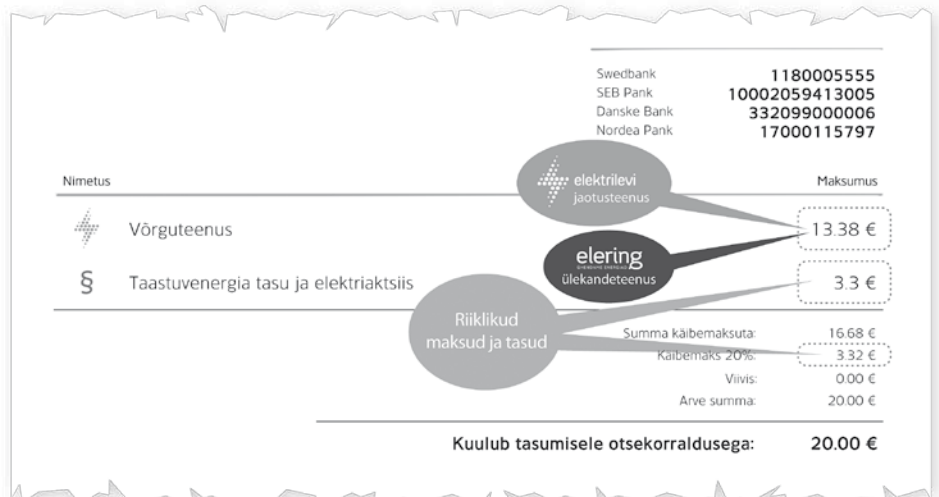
| | |
|---|---|
| Swedbank | 1180005555 |
| SEB Pank | 10002059413005 |
| Danske Bank | 332099000006 |
| Nordea Pank | 17000115797 |

elektrilevi
jaotusteenus

Nimetus

Maksumus

Võrguteenus

13.38 €

elering
ülekandeteenus

§ Taastuvenergia tasu ja elektriaktsiis

3.3 €

Riiklikud maksud ja tasud

| | |
|---|---|
| Summa käibemaksuta: | 16.68 € |
| Käibemaks 20%: | 3.32 € |
| Viivis: | 0.00 € |
| Arve summa: | 20.00 € |

Kuulub tasumisele otsekorraldusega: 20.00 €